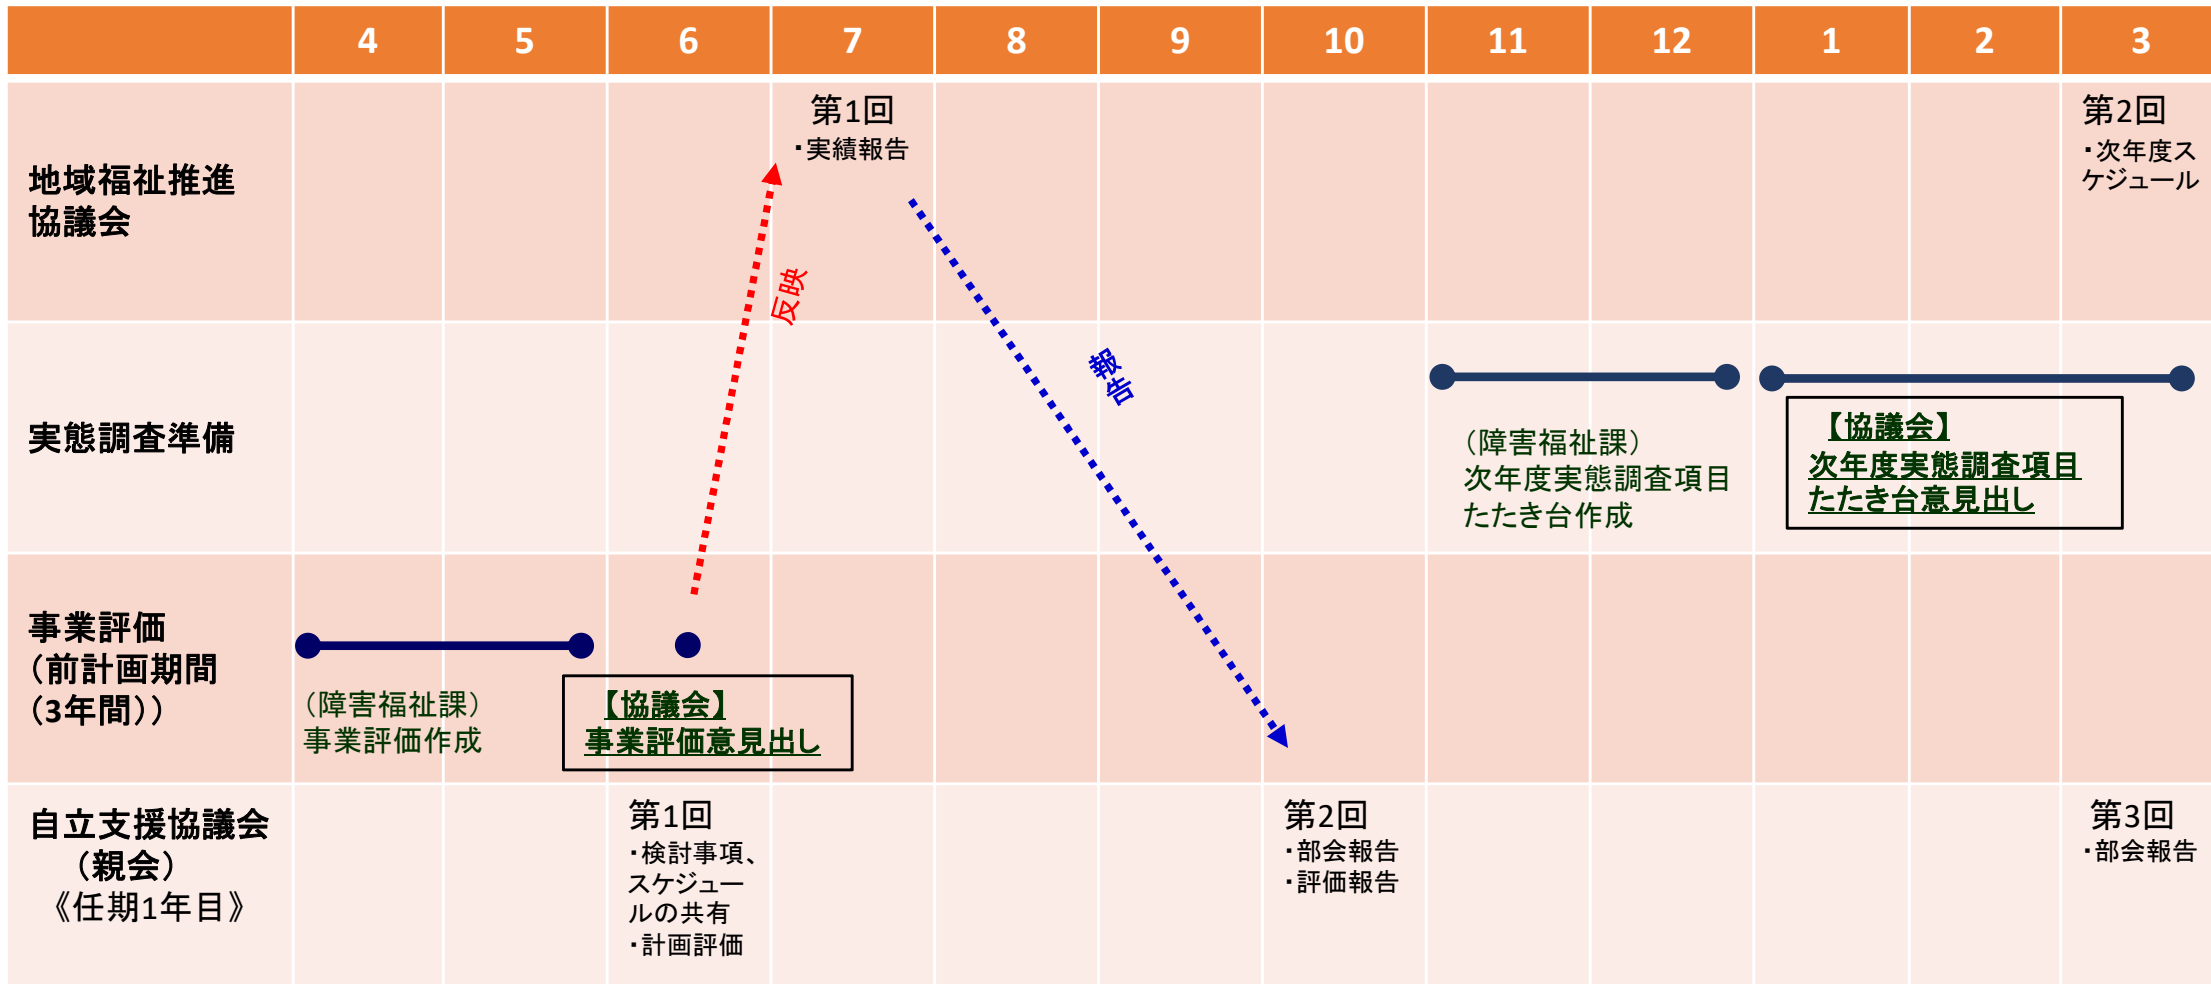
|  | 4 | 5 | 6 | 7 | 8 | 9 | 10 | 11 | 12 | 1 | 2 | 3 |
|---|---|---|---|---|---|---|---|---|---|---|---|---|
| 地域福祉推進協議会 |  |  |  | 第1回 ・実績報告 |  |  |  |  |  |  |  | 第2回 ・次年度スケジュール |
| 実態調査準備 |  |  |  |  |  |  |  | （障害福祉課） 次年度実態調査項目たたき台作成 |  | 【協議会】 次年度実態調査項目たたき台意見出し |  |  |
| 事業評価（前計画期間（3年間）） | （障害福祉課） 事業評価作成 |  | 【協議会】 事業評価意見出し |  |  |  |  |  |  |  |  |  |
| 自立支援協議会（親会）《任期1年目》 |  |  | 第1回 ・検討事項、スケジュールの共有 ・計画評価 |  |  |  | 第2回 ・部会報告 ・評価報告 |  |  |  |  | 第3回 ・部会報告 |

反映

報告